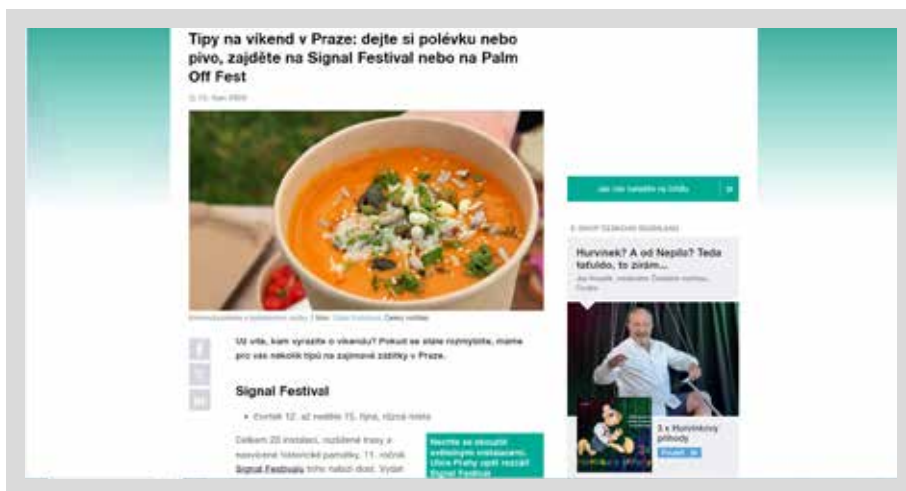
Tipy na víkend v Praze: dejte si polévku nebo pivo, zajděte na Signal Festival nebo na Palm Off Fest

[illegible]

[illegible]

Už víte, kam vyrazíte o víkendu? Pokud se stále rozmýšlíte, máme pro vás několik tipů na zajímavé zábavy v Praze.

Signal Festival

• Čtvrtek 12. až neděle 15. října, různá místa

Celkem 20 instalací, rozšířené trasy a nasvícené historické památky. 11. ročník Signal Festivalu toho nabízí dost. Vydat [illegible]

Nechte se okouzlit světelnými instalacemi. Ulice Prahy opět rozzáří Signal Festival

Jak nás najdete na šířku

Hurvínek? A od Nepila? Teda tatuldo, to zírám...

3 x Hurvínkovy příhody

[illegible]